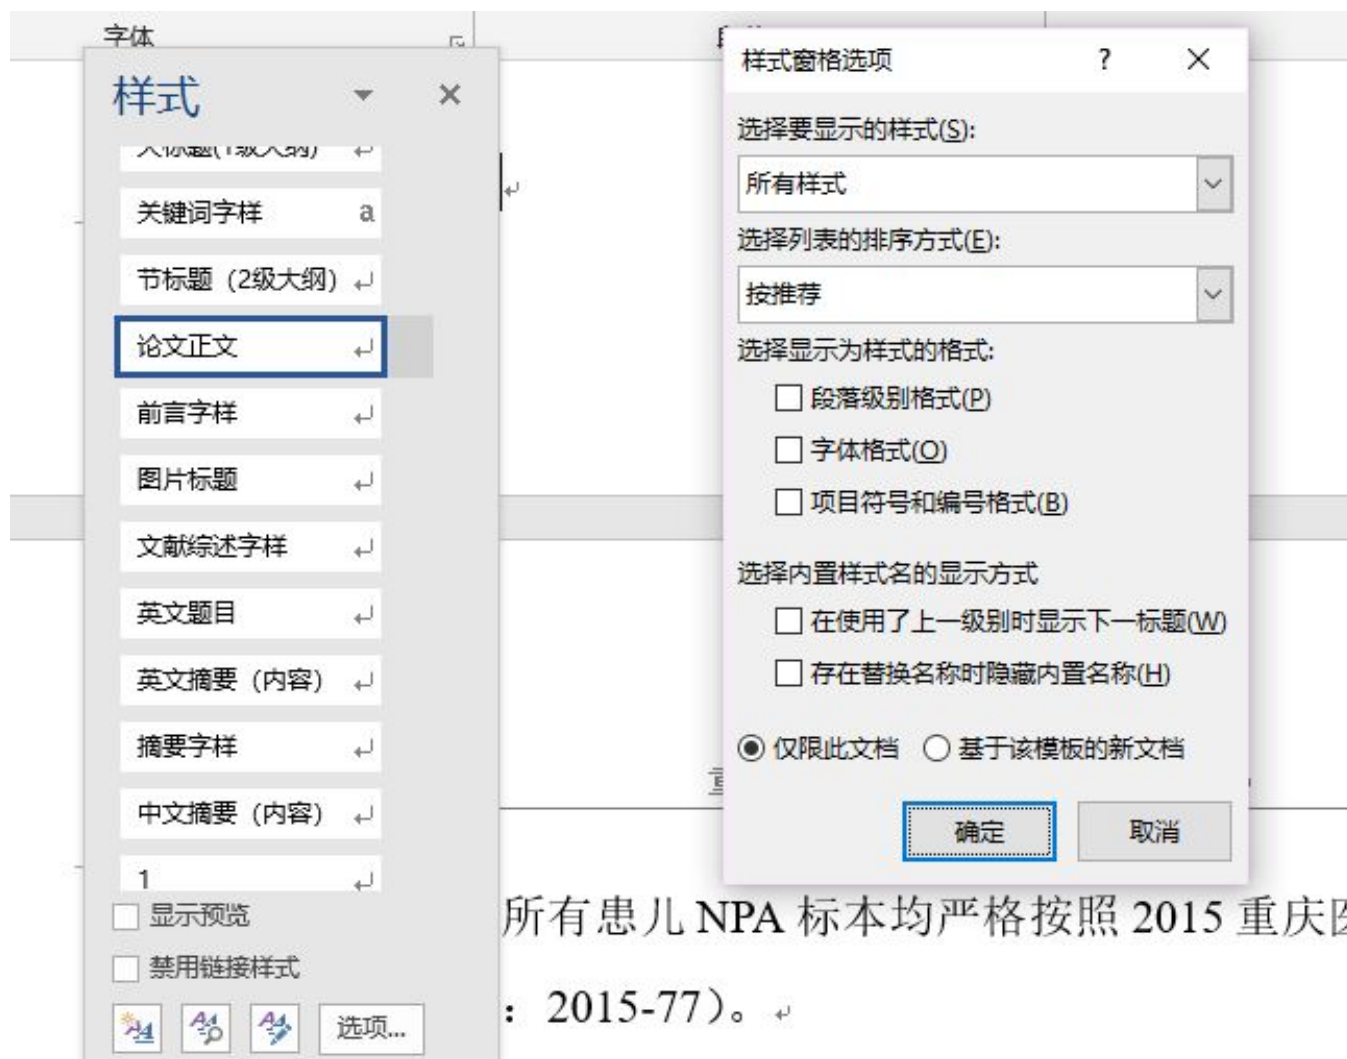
字体

样式

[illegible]

关键词字样 a

节标题（2级大纲）↵

论文正文 ↵

前言字样 ↵

图片标题 ↵

文献综述字样 ↵

英文题目 ↵

英文摘要（内容）↵

摘要字样 ↵

中文摘要（内容）↵

1 ↵

显示预览

禁用链接样式

选项...

样式窗格选项 ? ×

选择要显示的样式(S):

所有样式

选择列表的排序方式(E):

按推荐

选择显示为样式的格式:

段落级别格式(P)

字体格式(O)

项目符号和编号格式(B)

选择内置样式名的显示方式

在使用了上一级别时显示下一标题(W)

存在替换名称时隐藏内置名称(H)

仅限此文档 基于该模板的新文档

确定 取消

所有患儿 NPA 标本均严格按照 2015 重庆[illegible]

：2015-77）。↵